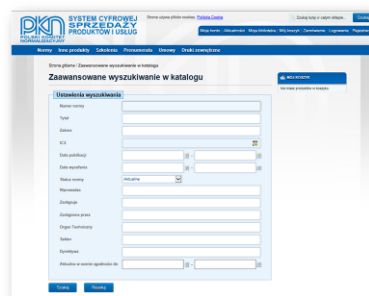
PKN POLSKI KOMITET NORMALIZACYJNY
SYSTEM CYFROWEJ SPRZEDAŻY PRODUKTÓW I USŁUG

Strona używa plików cookies. Polityka Cookie
Szukaj tutaj w całym sklepie...
Szukaj

Sklep twoim | Aktualności | Sklep biblioteka | Mój koszyk | Zamówienia | Logowanie | Rejestracja

Normy | Inne produkty | Szkolenia | Prenumerata | Umowy | Druki zewnętrzne

Strona główna / Zaawansowane wyszukiwanie w katalogu

Zaawansowane wyszukiwanie w katalogu

MÓJ KOSZYK
Nie masz produktów w koszyku.

Ustawienia wyszukiwania

Numer normy
Tytuł
Zakres
ICS
Data publikacji
Data wycofania
Status normy | Aktualna
Wprowadza
Zastępuje
Zastąpiona przez
Organ Techniczny
Sektor
Dyrektywa
Aktualna w ocenie zgodności do

Szukaj | Resetuj